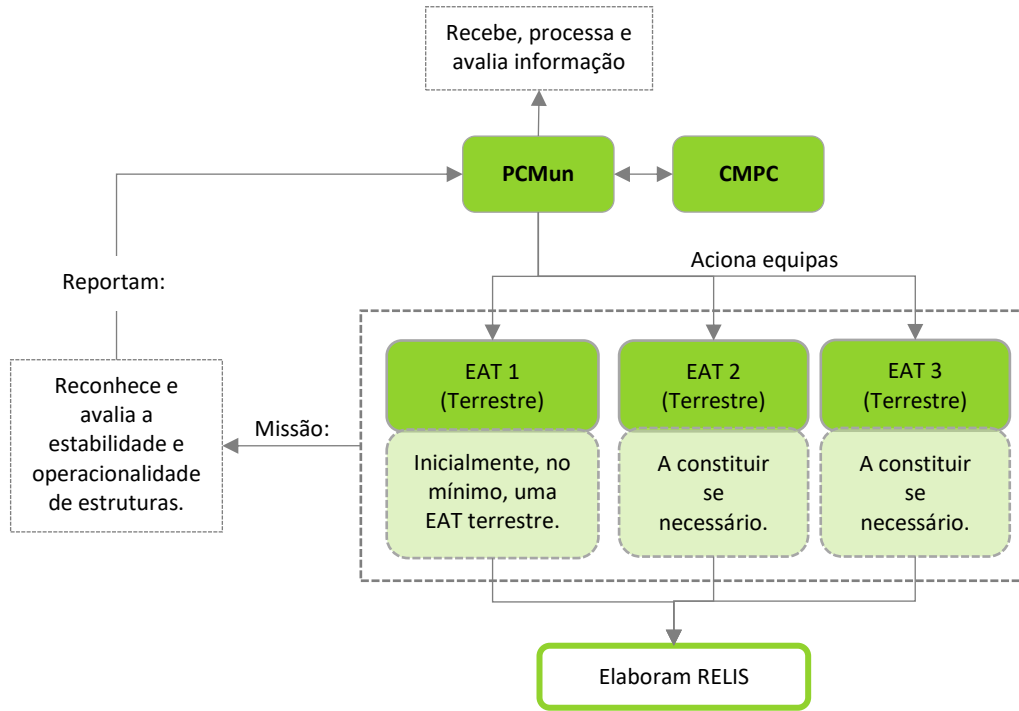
Recebe, processa e avalia informação

PCMun

CMPC

Aciona equipas

Reportam:

Reconhece e avalia a estabilidade e operacionalidade de estruturas.

Missão:

EAT 1 (Terrestre)

Inicialmente, no mínimo, uma EAT terrestre.

EAT 2 (Terrestre)

A constituir se necessário.

EAT 3 (Terrestre)

A constituir se necessário.

Elaboram RELIS